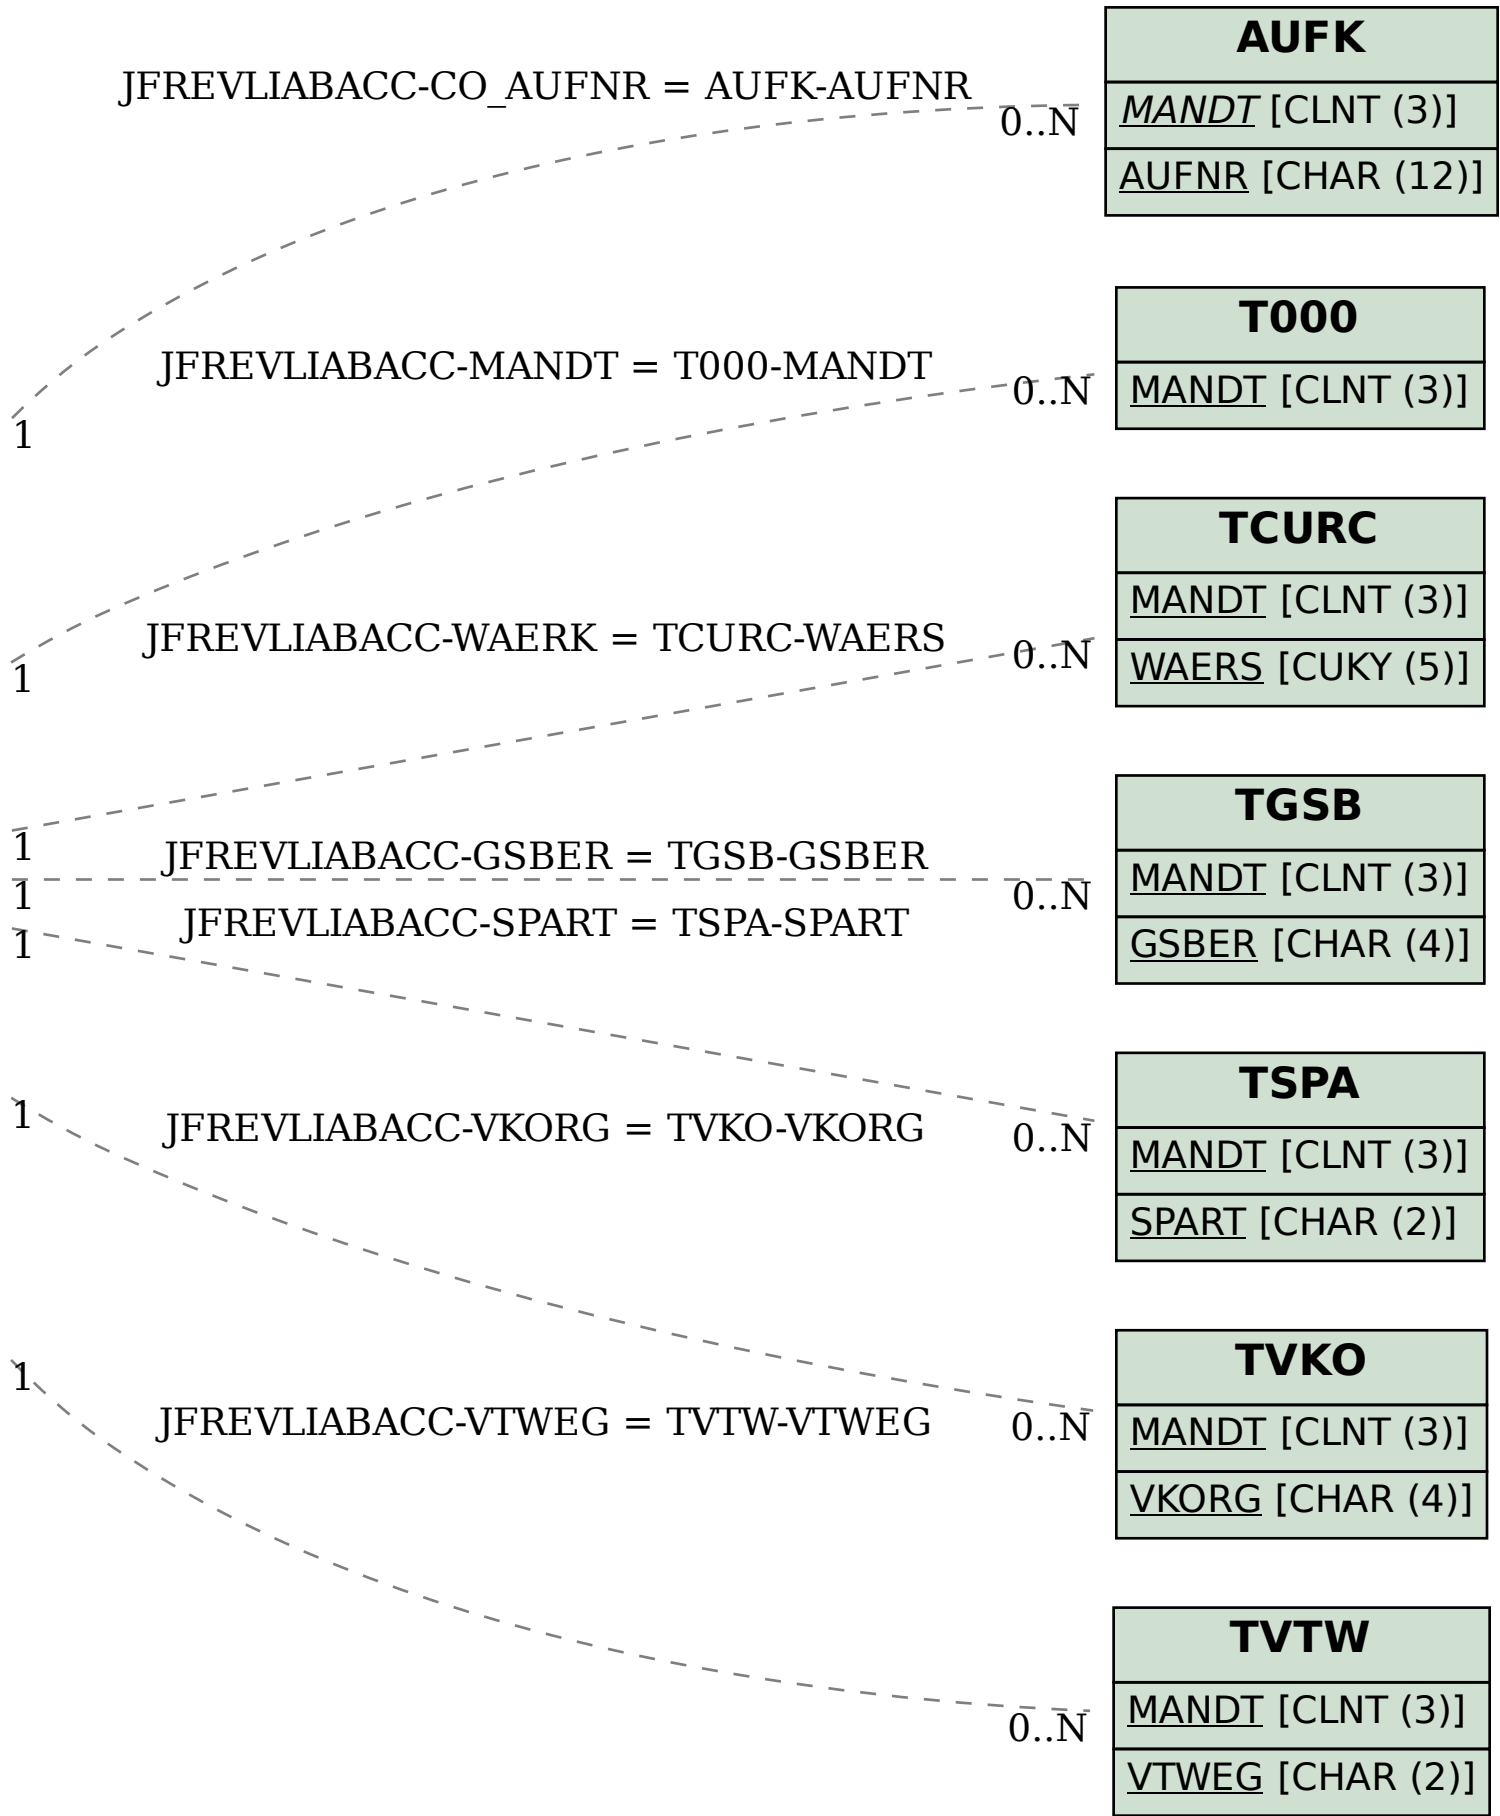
JFREVLIABACC-CO_AUFNR = AUFK-AUFNR
0..N
1

AUFK
MANDT [CLNT (3)]
AUFNR [CHAR (12)]

JFREVLIABACC-MANDT = T000-MANDT
0..N
1

T000
MANDT [CLNT (3)]

JFREVLIABACC-WAERK = TCURC-WAERS
0..N
1

TCURC
MANDT [CLNT (3)]
WAERS [CUKY (5)]

JFREVLIABACC-GSBER = TGSB-GSBER
1
0..N

TGSB
MANDT [CLNT (3)]
GSBER [CHAR (4)]

JFREVLIABACC-SPART = TSPA-SPART
1
0..N

TSPA
MANDT [CLNT (3)]
SPART [CHAR (2)]

JFREVLIABACC-VKORG = TVKO-VKORG
1
0..N

TVKO
MANDT [CLNT (3)]
VKORG [CHAR (4)]

JFREVLIABACC-VTWEG = TVTW-VTWEG
1
0..N

TVTW
MANDT [CLNT (3)]
VTWEG [CHAR (2)]